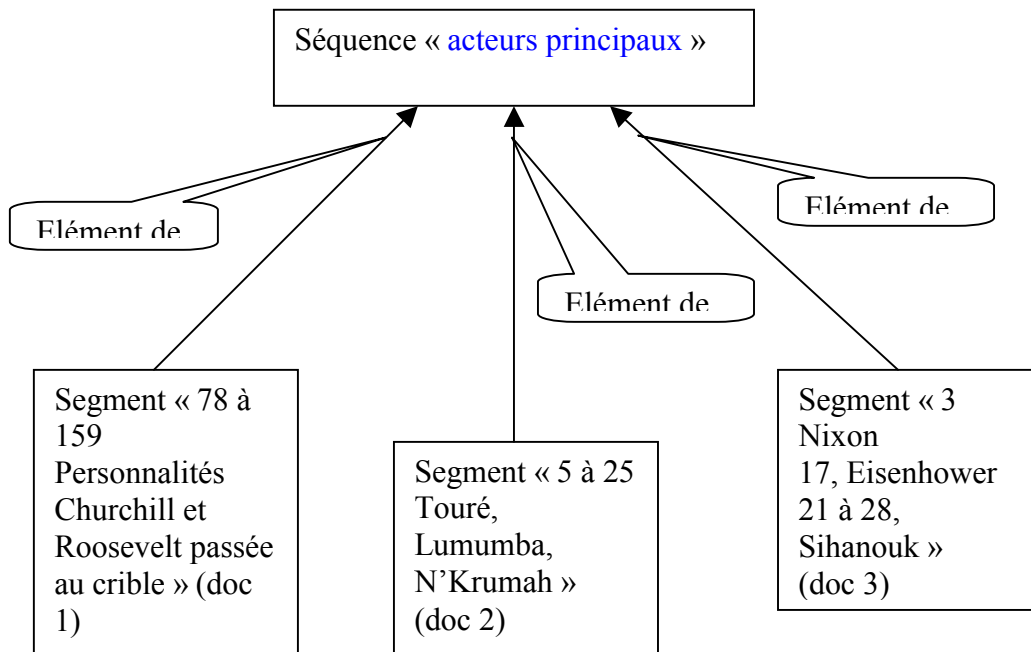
Séquence « acteurs principaux »

Elément de

Elément de

Elément de

Segment « 78 à 159 Personnalités Churchill et Roosevelt passée au crible » (doc 1)

Segment « 5 à 25 Touré, Lumumba, N'Krumah » (doc 2)

Segment « 3 Nixon 17, Eisenhower 21 à 28, Sihanouk » (doc 3)